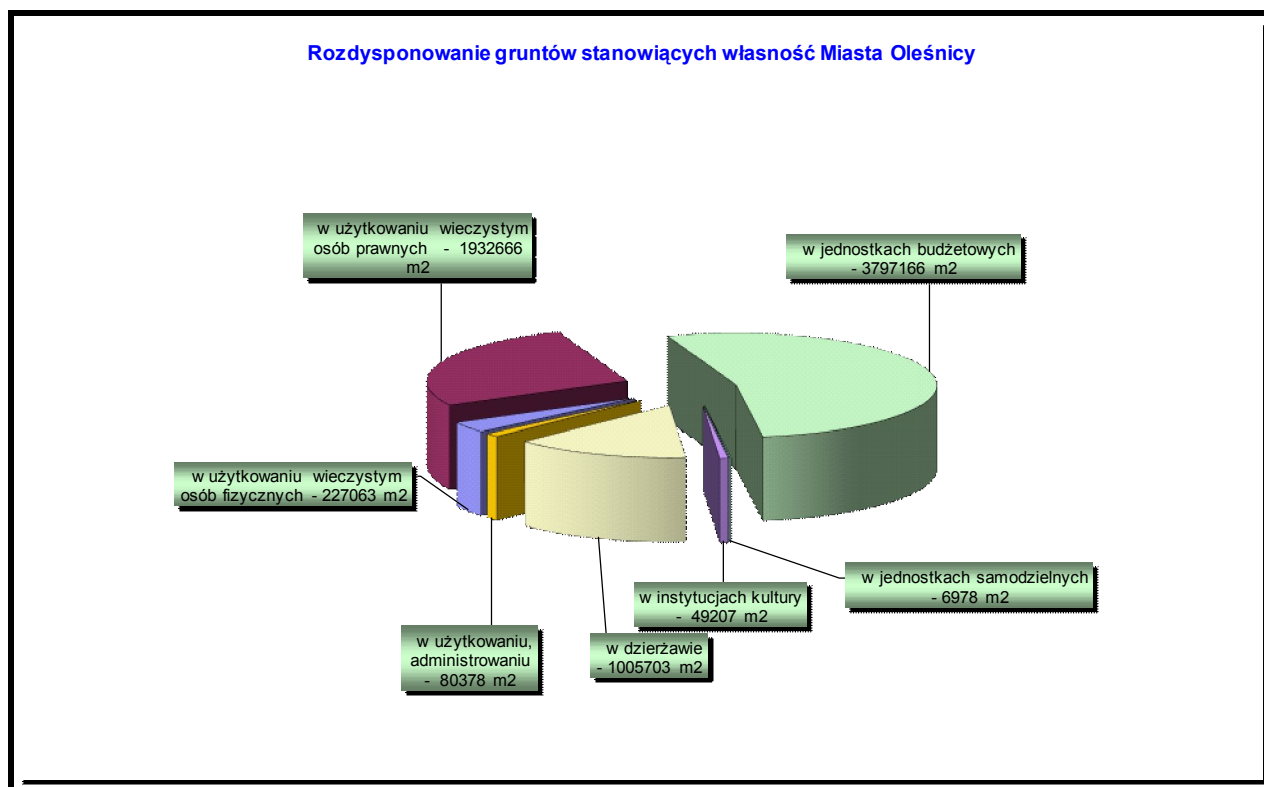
Rozdysponowanie gruntów stanowiących własność Miasta Oleśnicy

w użytkowaniu wieczystym osób prawnych - 1932666 m2

w jednostkach budżetowych - 3797166 m2

w użytkowaniu wieczystym osób fizycznych - 227063 m2

w jednostkach samodzielnych - 6978 m2

w instytucjach kultury - 49207 m2

w użytkowaniu, administrowaniu - 80378 m2

w dzierżawie - 1005703 m2